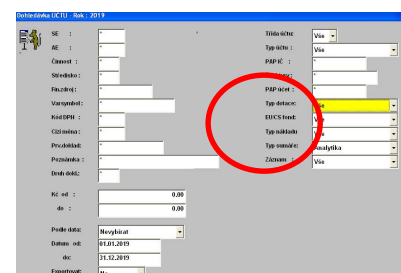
Dohledávka ÚČTU Rok : 2019

SE :
AE :
Činnost :
Středisko :
Fin.zdroj :
Varsymbol :
Kód DPH :
Cizí měna :
Prvdoklad :
Poznámka :
Druh dokl. :

Kč od : 0,00
do : 0,00

Podle data: Nevybírat
Datum od: 01.01.2019
do: 31.12.2019
Exportovat:

Třída účtu: Vše
Typ účtu : Vše
PAP IČ :
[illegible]
PAP účet :
Typ dotace: Vše
EU/CS fond: Vše
Typ nákladu Vše
Typ sumáře: Analytika
Záznam : Vše